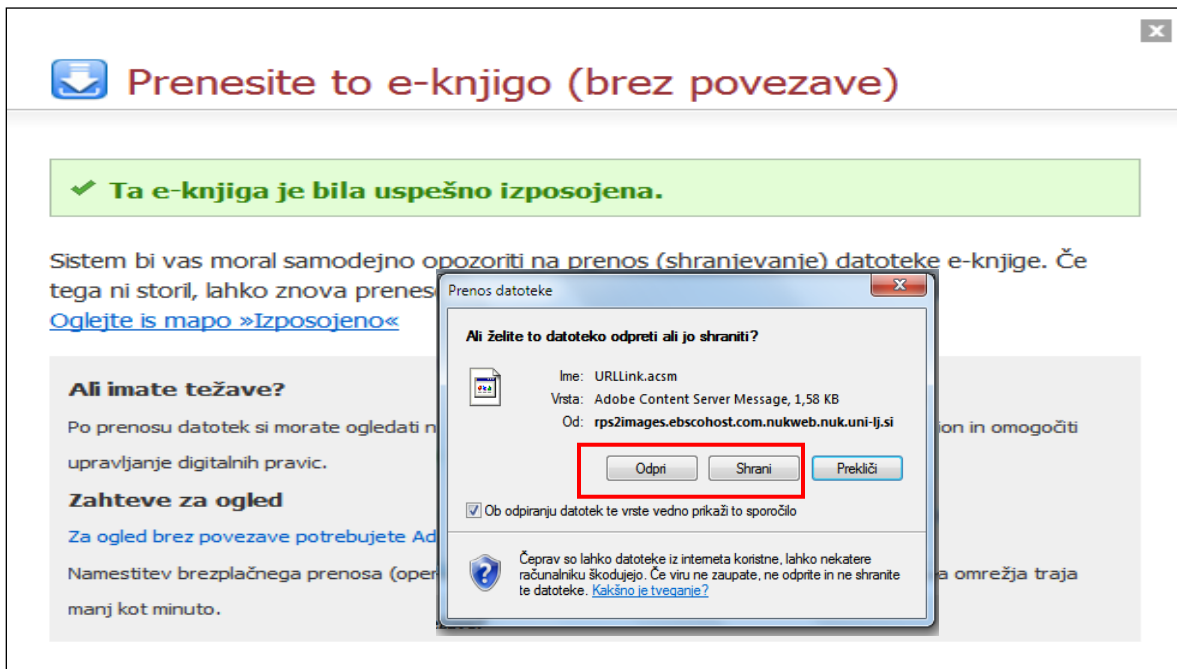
Prenesite to e-knjigo (brez povezave)

✔ Ta e-knjiga je bila uspešno izposojena.

Sistem bi vas moral samodejno opozoriti na prenos (shranjevanje) datoteke e-knjige. Če tega ni storil, lahko znova prenes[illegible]
Oglejte is mapo »Izposojeno«

Ali imate težave?
Po prenosu datotek si morate ogledati n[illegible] ion in omogočiti upravljanje digitalnih pravic.

Zahteve za ogled
Za ogled brez povezave potrebujete Ad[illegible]

Namestitev brezplačnega prenosa (oper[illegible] a omrežja traja manj kot minuto.

Prenos datoteke

Ali želite to datoteko odpreti ali jo shraniti?

Ime: URLLink.acsm
Vrsta: Adobe Content Server Message, 1,58 KB
Od: rps2images.ebscohost.com.nukweb.nuk.uni-lj.si

Odpri | Shrani | Prekliči

Ob odpiranju datotek te vrste vedno prikaži to sporočilo

Čeprav so lahko datoteke iz interneta koristne, lahko nekatere računalniku škodujejo. Če viru ne zaupate, ne odprite in ne shranite te datoteke. Kakšno je tveganje?